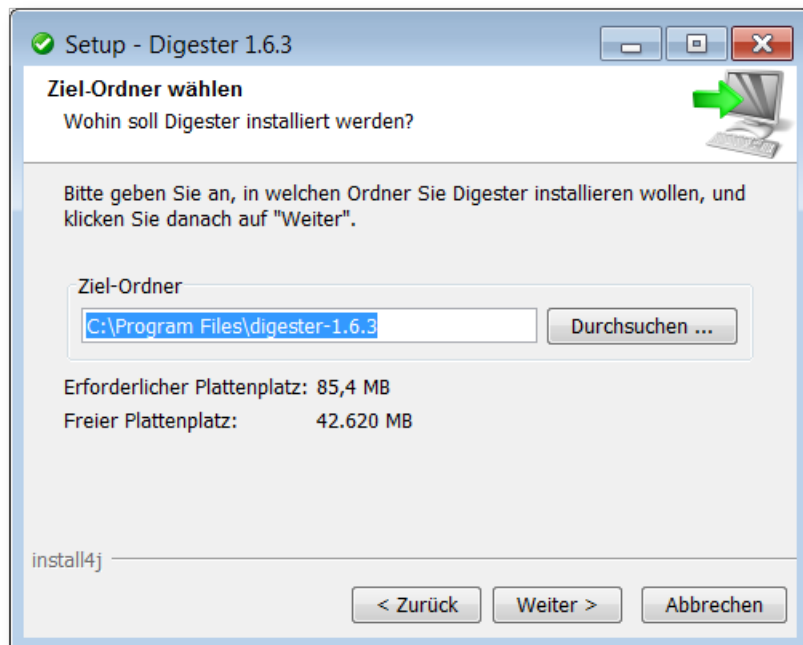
Setup - Digester 1.6.3

Ziel-Ordner wählen

Wohin soll Digester installiert werden?

Bitte geben Sie an, in welchen Ordner Sie Digester installieren wollen, und klicken Sie danach auf "Weiter".

Ziel-Ordner

C:\Program Files\digester-1.6.3

Durchsuchen ...

Erforderlicher Plattenplatz: 85,4 MB

Freier Plattenplatz: 42.620 MB

install4j

< Zurück

Weiter >

Abbrechen